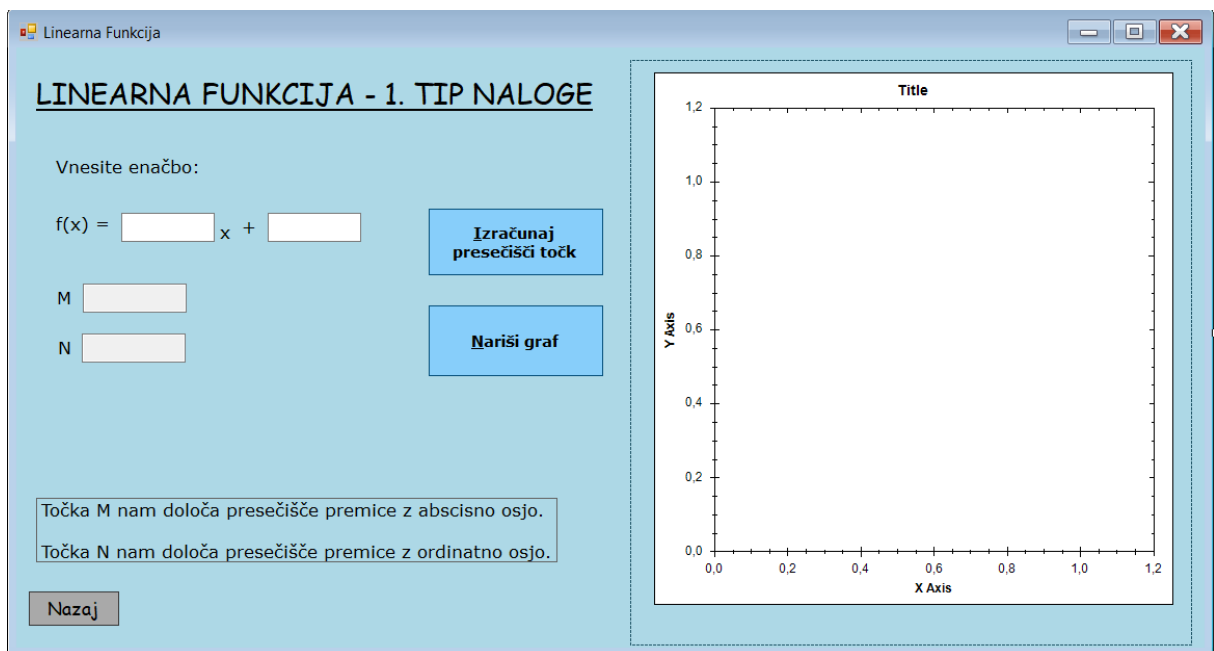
Linearna Funkcija

LINEARNA FUNKCIJA - 1. TIP NALOGE

Vnesite enačbo:

f(x) = x +

Izračunaj presečišči točk

M

N

Nariši graf

Točka M nam določa presečišče premice z abscisno osjo.

Točka N nam določa presečišče premice z ordinatno osjo.

Nazaj

Title

Y Axis

1,2
1,0
0,8
0,6
0,4
0,2
0,0

0,0 0,2 0,4 0,6 0,8 1,0 1,2

X Axis